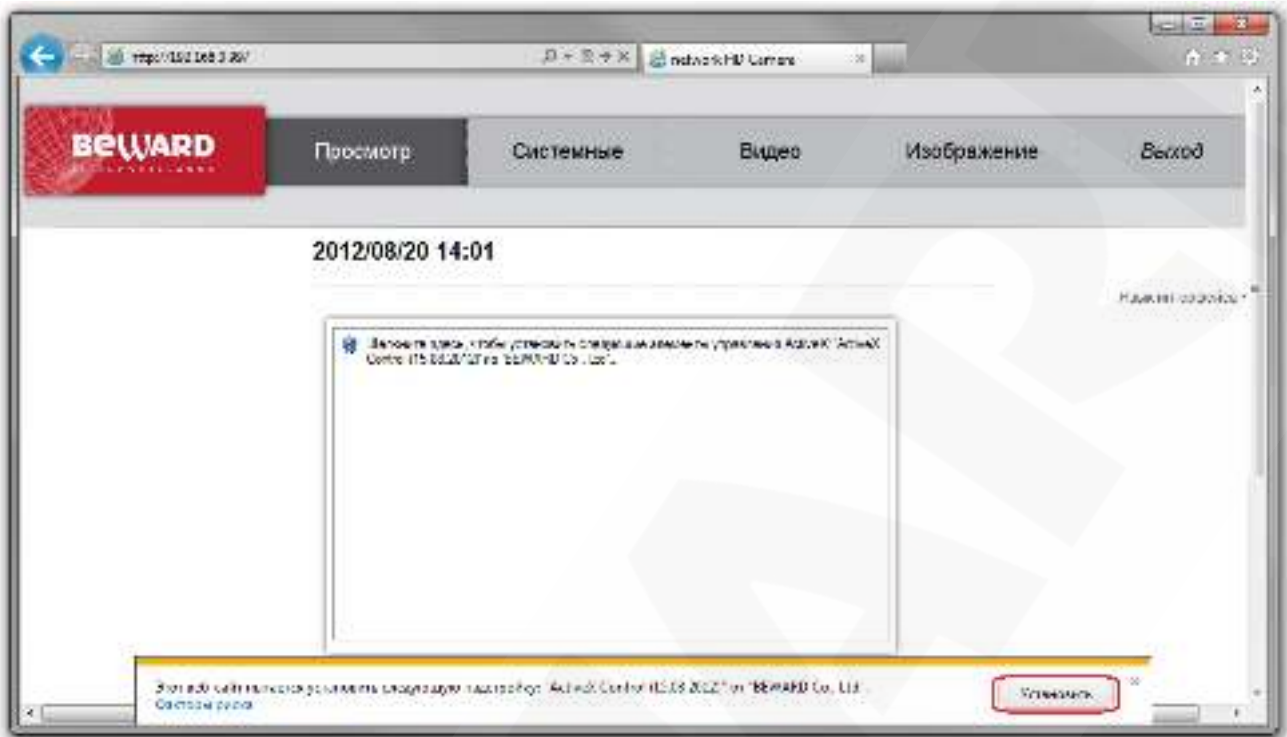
http://192.168.0.99/
network HD Camera

BEWARD

Просмотр
Системные
Видео
Изображение
Выход

2012/08/20 14:01

Размер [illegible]

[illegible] ActiveX "ActiveX Control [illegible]" "BEWARD Co., Ltd"

Этот веб-сайт пытается установить следующую надстройку: "ActiveX Control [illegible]" от "BEWARD Co., Ltd".
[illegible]

Установить